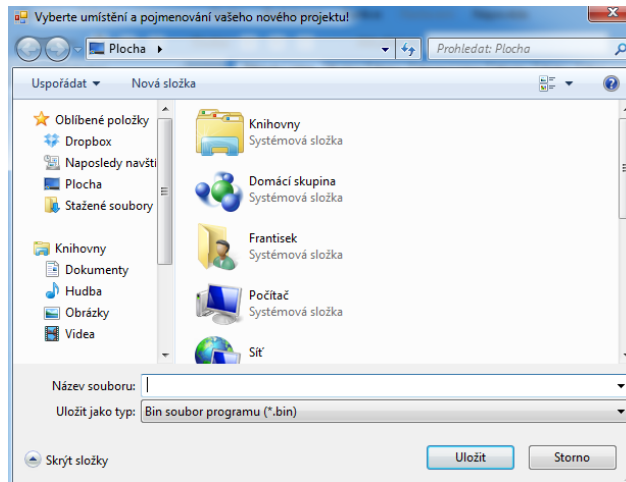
Vyberte umístění a pojmenování vašeho nového projektu!

Plocha ▸

Prohledat: Plocha

Uspořádat ▾ Nová složka

Oblíbené položky
Dropbox
Naposledy navšti
Plocha
Stažené soubory

Knihovny
Dokumenty
Hudba
Obrázky
Videa

Knihovny
Systémová složka

Domácí skupina
Systémová složka

Frantisek
Systémová složka

Počítač
Systémová složka

Síť

Název souboru:
Uložit jako typ: Bin soubor programu (*.bin)

Skrýt složky

Uložit Storno